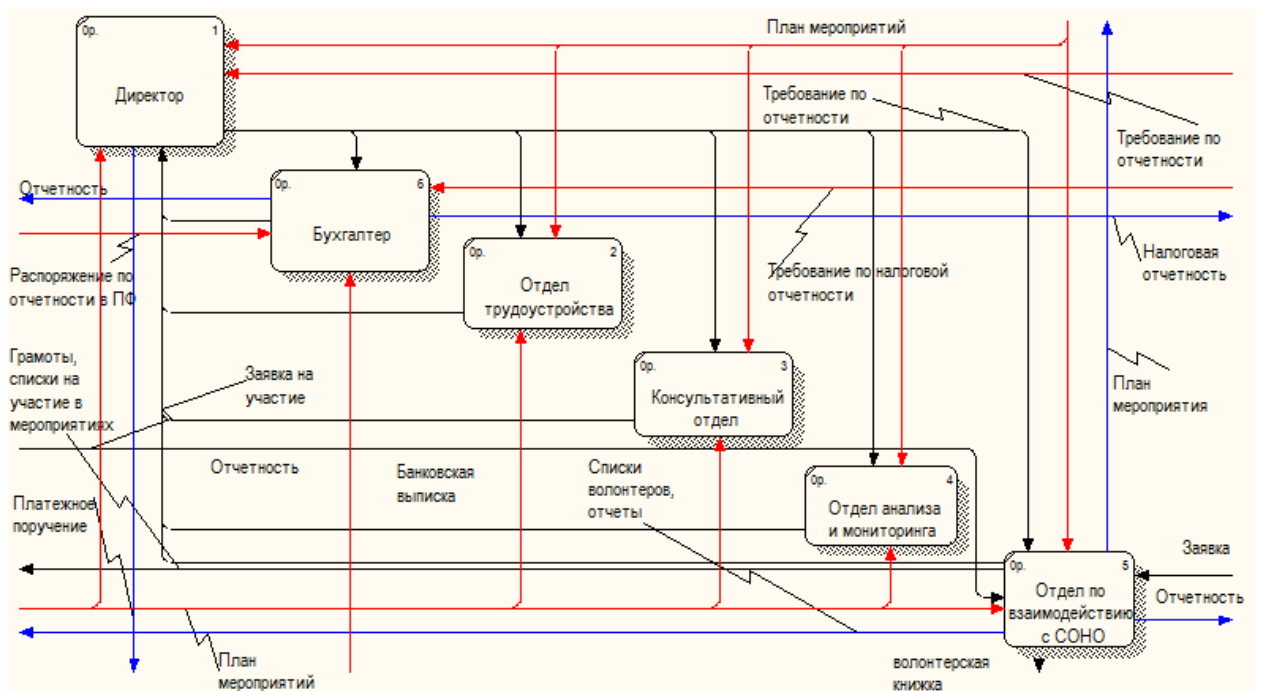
0р.
1
Директор

План мероприятий

Требование по отчетности

Требование по отчетности

0р.
6
Бухгалтер

Отчетность

Распоряжение по отчетности в ПФ

0р.
2
Отдел трудоустройства

Требование по налоговой отчетности

Налоговая отчетность

0р.
3
Консультативный отдел

Грамоты, списки на участие в мероприятиях

Заявка на участие

План мероприятия

Отчетность

Банковская выписка

Списки волонтеров, отчеты

0р.
4
Отдел анализа и мониторинга

Платежное поручение

Заявка

0р.
5
Отдел по взаимодействию с СОНО

Отчетность

План мероприятий

волонтерская книжка